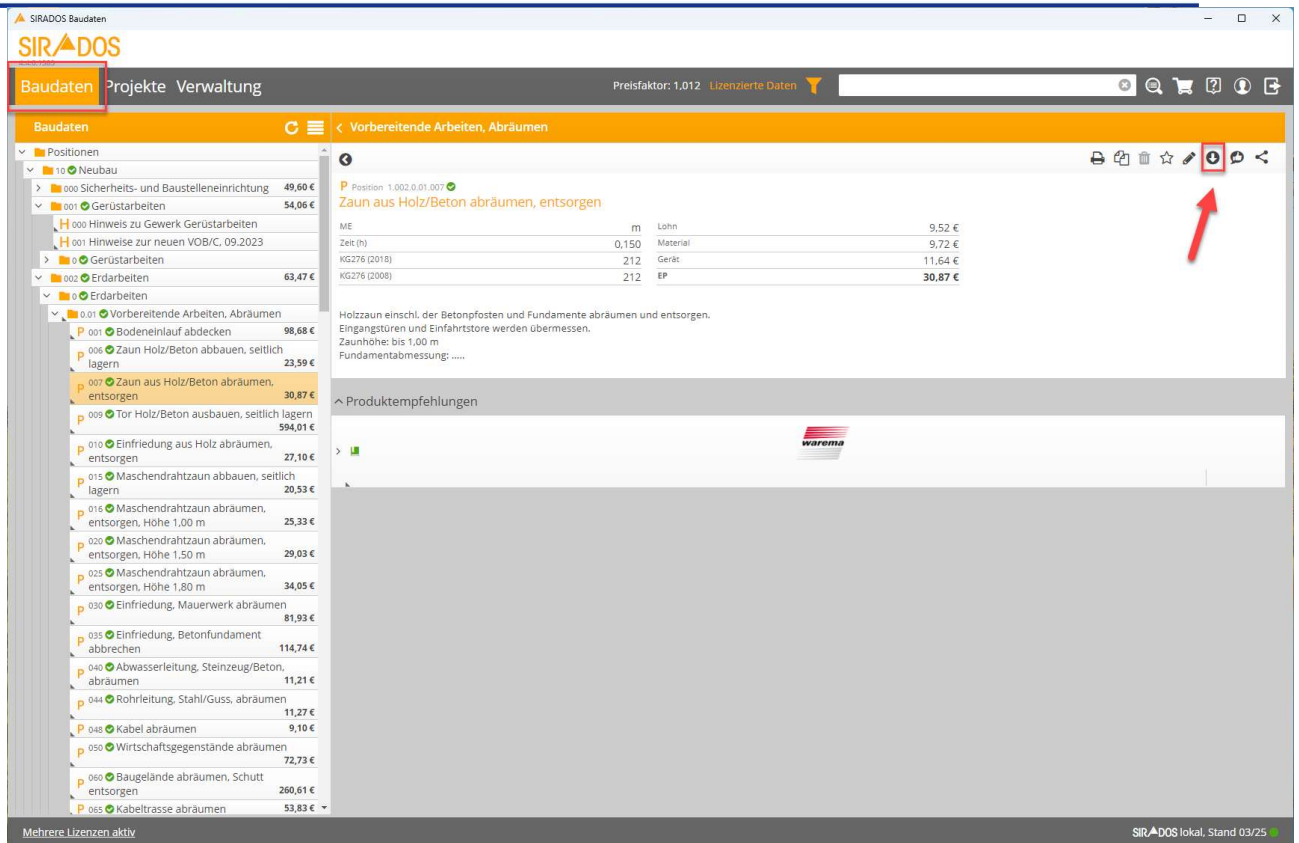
SIRADOS Baudaten

SIRADOS

Baudaten Projekte Verwaltung

Preisfaktor: 1,012 Lizenzierte Daten

Baudaten

Positionen
10 Neubau
000 Sicherheits- und Baustelleneinrichtung 49,60 €
001 Gerüstarbeiten 54,06 €
H 000 Hinweis zu Gewerk Gerüstarbeiten
H 001 Hinweise zur neuen VOB/C, 09.2023
0 Gerüstarbeiten
002 Erdarbeiten 63,47 €
0 Erdarbeiten
0.01 Vorbereitende Arbeiten, Abräumen
P 001 Bodeneinlauf abdecken 98,68 €
P 006 Zaun Holz/Beton abbauen, seitlich lagern 23,59 €
P 007 Zaun aus Holz/Beton abräumen, entsorgen 30,87 €
P 009 Tor Holz/Beton ausbauen, seitlich lagern 594,01 €
P 010 Einfriedung aus Holz abräumen, entsorgen 27,10 €
P 015 Maschendrahtzaun abbauen, seitlich lagern 20,53 €
P 016 Maschendrahtzaun abräumen, entsorgen, Höhe 1,00 m 25,33 €
P 020 Maschendrahtzaun abräumen, entsorgen, Höhe 1.50 m 29,03 €
P 025 Maschendrahtzaun abräumen, entsorgen, Höhe 1,80 m 34,05 €
P 030 Einfriedung, Mauerwerk abräumen 81,93 €
P 035 Einfriedung, Betonfundament abbrechen 114,74 €
P 040 Abwasserleitung, Steinzeug/Beton, abräumen 11,21 €
P 044 Rohrleitung, Stahl/Guss, abräumen 11,27 €
P 048 Kabel abräumen 9,10 €
P 050 Wirtschaftsgegenstände abräumen 72,73 €
P 060 Baugelände abräumen, Schutt entsorgen 260,61 €
P 065 Kabeltrasse abräumen 53,83 €

Vorbereitende Arbeiten, Abräumen

P Position 1.002.0.01.007
Zaun aus Holz/Beton abräumen, entsorgen

| ME | m | Lohn | 9,52 € |
|---|---|---|---|
| Zeit (h) | 0,150 | Material | 9,72 € |
| KG276 (2018) | 212 | Gerät | 11,64 € |
| KG276 (2008) | 212 | EP | 30,87 € |

Holzzaun einschl. der Betonpfosten und Fundamente abräumen und entsorgen.
Eingangstüren und Einfahrtstore werden übermessen.
Zaunhöhe: bis 1,00 m
Fundamentabmessung: .....

Produktempfehlungen

warema

Mehrere Lizenzen aktiv

SIRADOS lokal, Stand 03/25